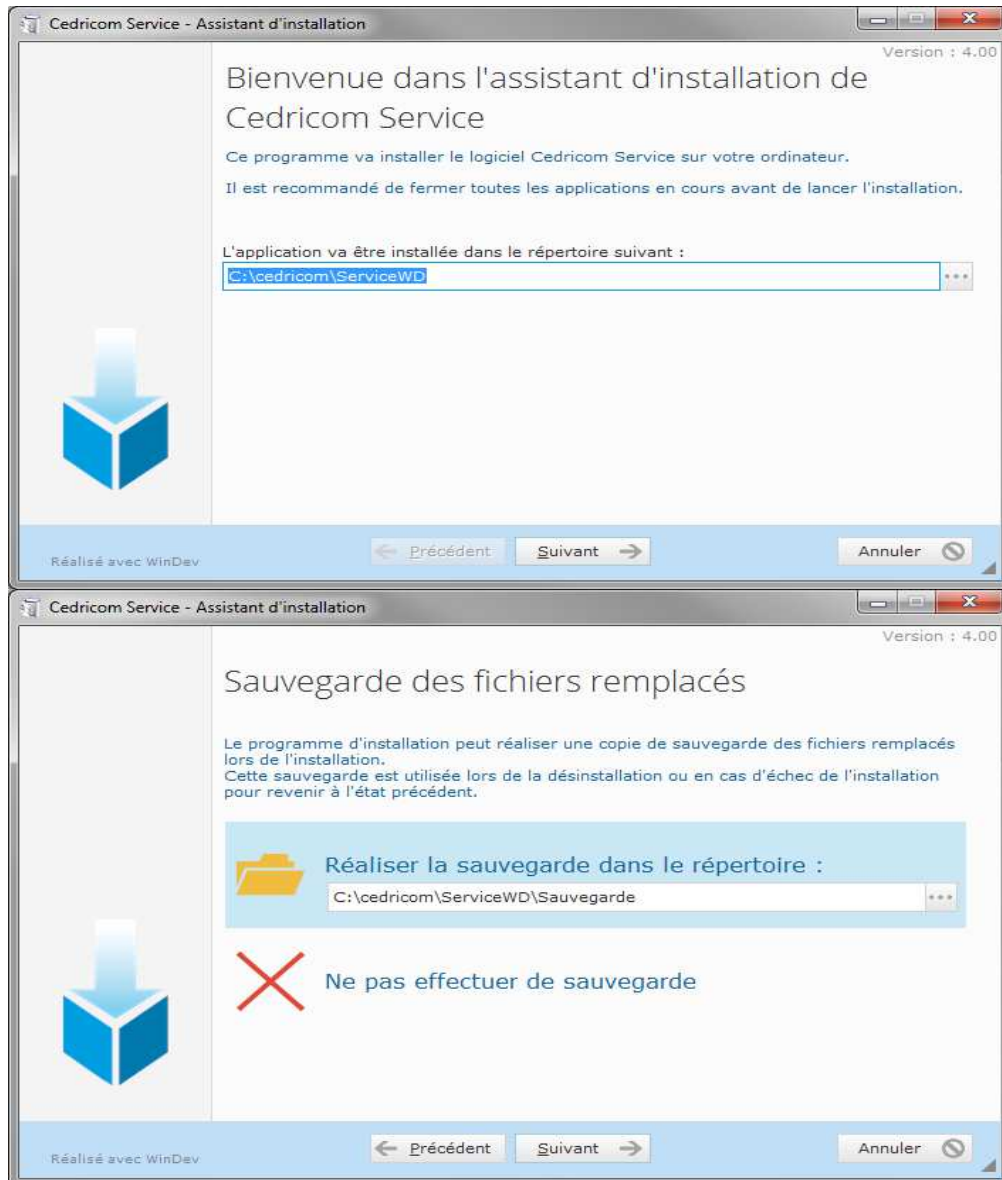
Cedricom Service - Assistant d'installation

Version : 4.00

Bienvenue dans l'assistant d'installation de Cedricom Service

Ce programme va installer le logiciel Cedricom Service sur votre ordinateur.

Il est recommandé de fermer toutes les applications en cours avant de lancer l'installation.

L'application va être installée dans le répertoire suivant :

C:\cedricom\ServiceWD

...

Réalisé avec WinDev

Précédent

Suivant

Annuler

Cedricom Service - Assistant d'installation

Version : 4.00

Sauvegarde des fichiers remplacés

Le programme d'installation peut réaliser une copie de sauvegarde des fichiers remplacés lors de l'installation.
Cette sauvegarde est utilisée lors de la désinstallation ou en cas d'échec de l'installation pour revenir à l'état précédent.

Réaliser la sauvegarde dans le répertoire :

C:\cedricom\ServiceWD\Sauvegarde

...

Ne pas effectuer de sauvegarde

Réalisé avec WinDev

Précédent

Suivant

Annuler